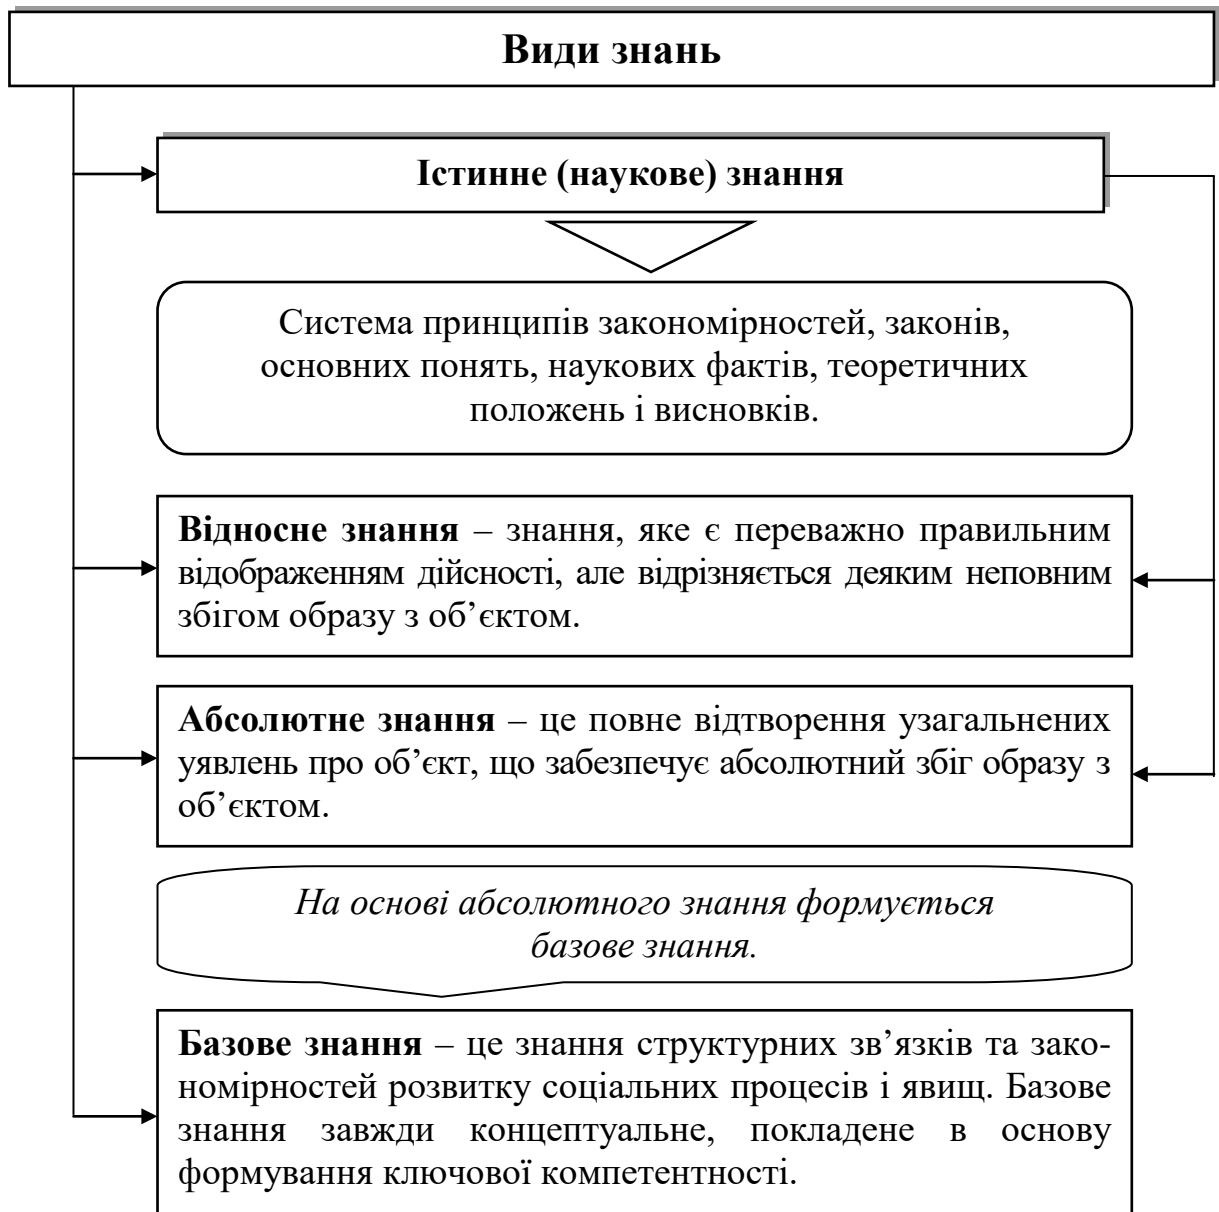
**Види знань**

**Істинне (наукове) знання**

Система принципів закономірностей, законів, основних понять, наукових фактів, теоретичних положень і висновків.

**Відносне знання** – знання, яке є переважно правильним відображенням дійсності, але відрізняється деяким неповним збігом образу з об'єктом.

**Абсолютне знання** – це повне відтворення узагальнених уявлень про об'єкт, що забезпечує абсолютний збіг образу з об'єктом.

*На основі абсолютного знання формується базове знання.*

**Базове знання** – це знання структурних зв'язків та закономірностей розвитку соціальних процесів і явищ. Базове знання завжди концептуальне, покладене в основу формування ключової компетентності.